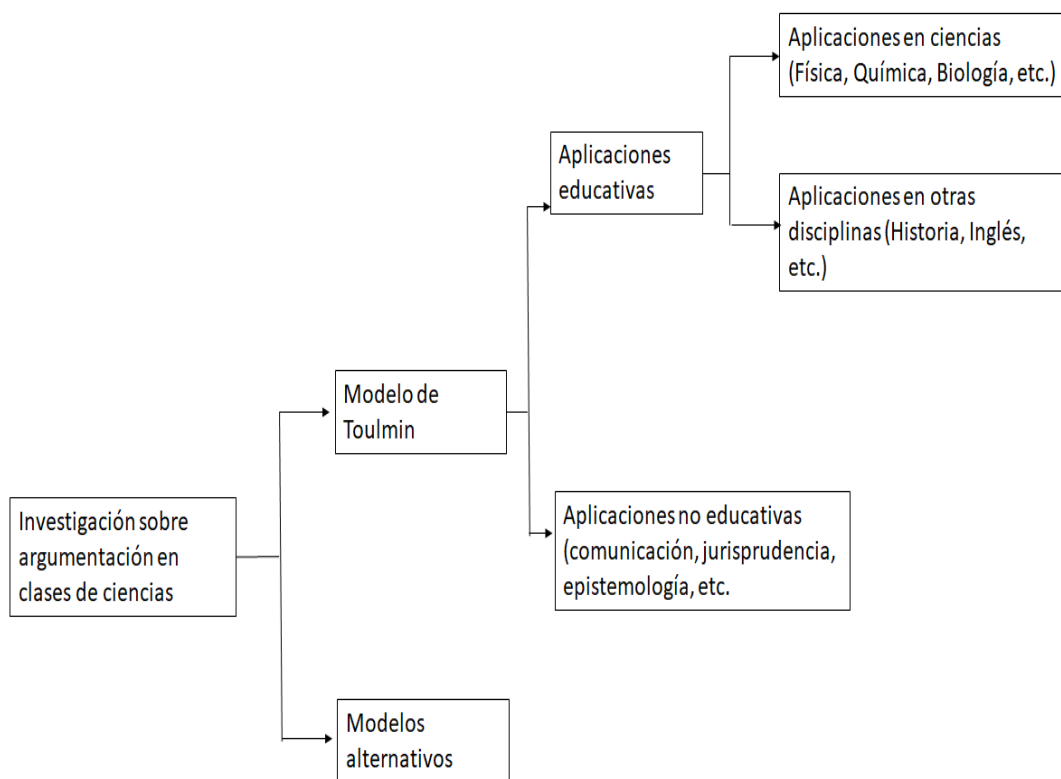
Aplicaciones en ciencias (Física, Química, Biología, etc.)

Aplicaciones educativas

Aplicaciones en otras disciplinas (Historia, Inglés, etc.)

Modelo de Toulmin

Investigación sobre argumentación en clases de ciencias

Aplicaciones no educativas (comunicación, jurisprudencia, epistemología, etc.

Modelos alternativos